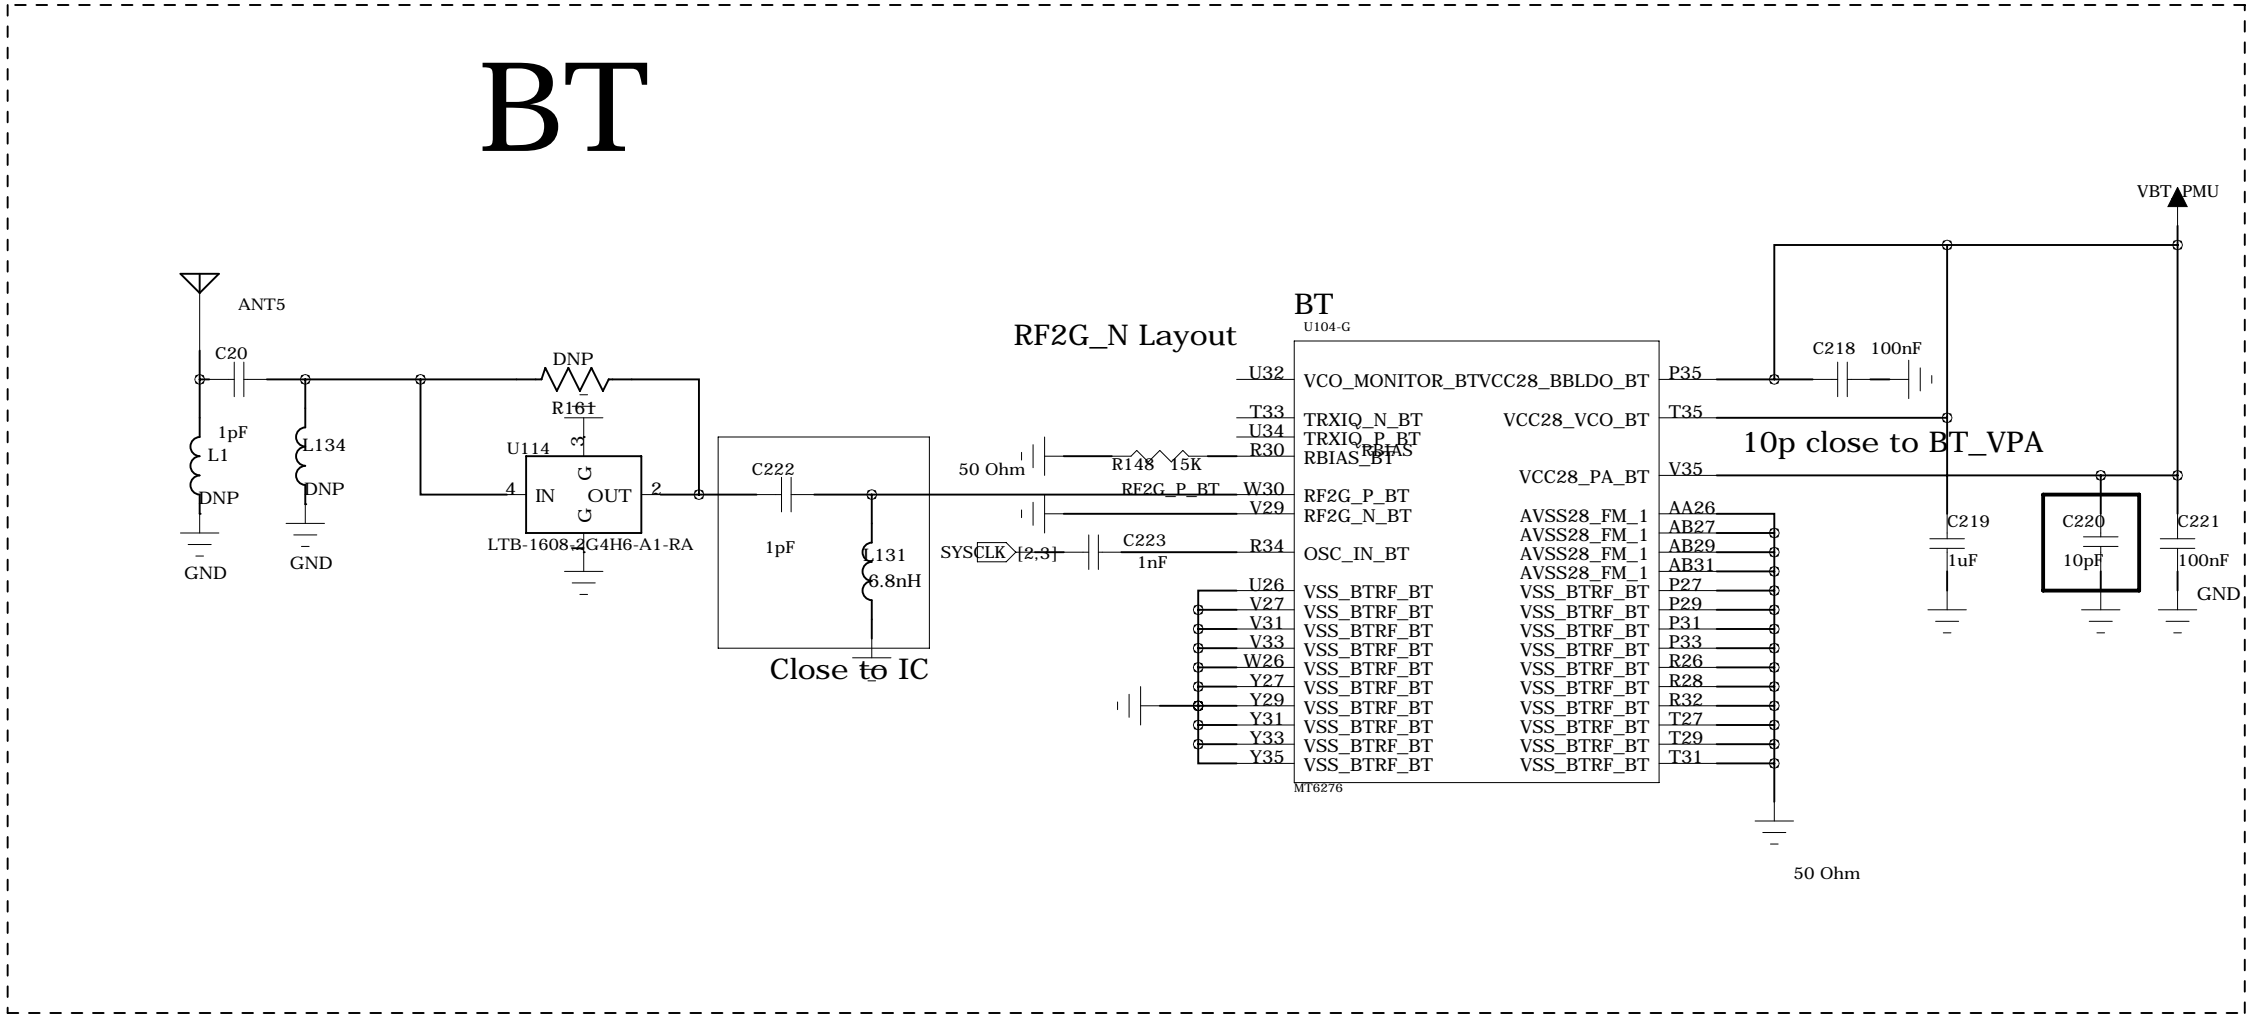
BT

VBT_PMU

ANT5

C20

1pF

L1

DNP

GND

L134

DNP

GND

DNP

R161

3

U114

G

4 IN

OUT 2

G

LTB-1608-2G4H6-A1-RA

C222

1pF

L131

6.8nH

Close to IC

RF2G_N Layout

50 Ohm

R148 15K

RF2G_P_BT

SYSCLK [2,3]

C223

1nF

BT

U104-G

U32 VCO_MONITOR_BT
T33 TRXIQ_N_BT
U34 TRXIQ_P_BT
R30 RBIAS_BT
W30 RF2G_P_BT
V29 RF2G_N_BT
R34 OSC_IN_BT
U26 VSS_BTRF_BT
V27 VSS_BTRF_BT
V31 VSS_BTRF_BT
V33 VSS_BTRF_BT
W26 VSS_BTRF_BT
Y27 VSS_BTRF_BT
Y29 VSS_BTRF_BT
Y31 VSS_BTRF_BT
Y33 VSS_BTRF_BT
Y35 VSS_BTRF_BT

VRBIAS

VCC28_BBLDO_BT P35
VCC28_VCO_BT T35
VCC28_PA_BT V35
AVSS28_FM_1 AA26
AVSS28_FM_1 AB27
AVSS28_FM_1 AB29
AVSS28_FM_1 AB31
VSS_BTRF_BT P27
VSS_BTRF_BT P29
VSS_BTRF_BT P31
VSS_BTRF_BT P33
VSS_BTRF_BT R26
VSS_BTRF_BT R28
VSS_BTRF_BT R32
VSS_BTRF_BT T27
VSS_BTRF_BT T29
VSS_BTRF_BT T31

MT6276

50 Ohm

C218 100nF

10p close to BT_VPA

C219

1uF

C220

10pF

C221

100nF

GND